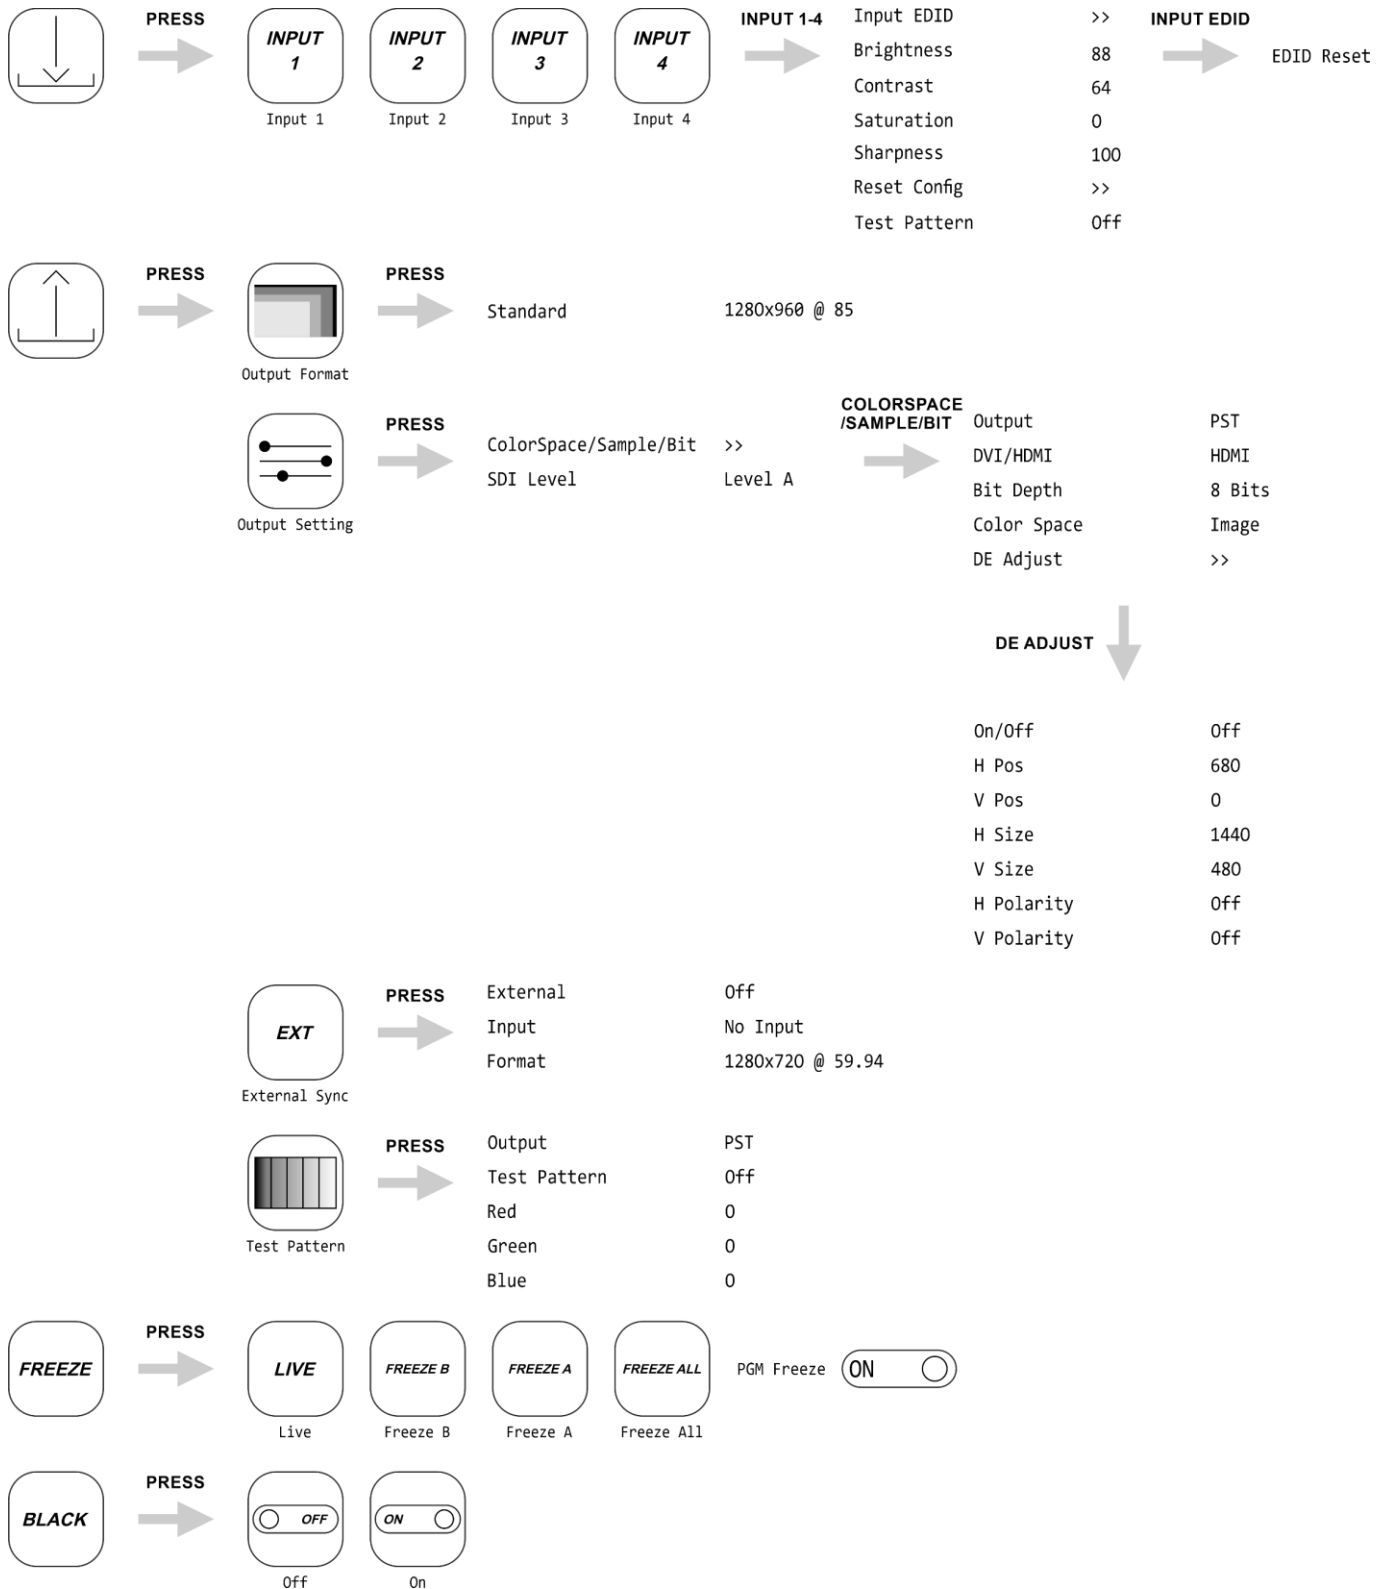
PRESS

INPUT 1
Input 1

INPUT 2
Input 2

INPUT 3
Input 3

INPUT 4
Input 4

INPUT 1-4

| | |
|---|---|
| Input EDID | >> |
| Brightness | 88 |
| Contrast | 64 |
| Saturation | 0 |
| Sharpness | 100 |
| Reset Config | >> |
| Test Pattern | Off |

INPUT EDID

EDID Reset

PRESS

Output Format

PRESS

Standard 1280x960 @ 85

Output Setting

PRESS

ColorSpace/Sample/Bit >>
SDI Level Level A

COLORSPACE /SAMPLE/BIT

| | |
|---|---|
| Output | PST |
| DVI/HDMI | HDMI |
| Bit Depth | 8 Bits |
| Color Space | Image |
| DE Adjust | >> |

DE ADJUST

| | |
|---|---|
| On/Off | Off |
| H Pos | 680 |
| V Pos | 0 |
| H Size | 1440 |
| V Size | 480 |
| H Polarity | Off |
| V Polarity | Off |

EXT
External Sync

PRESS

| | |
|---|---|
| External | Off |
| Input | No Input |
| Format | 1280x720 @ 59.94 |

Test Pattern

PRESS

| | |
|---|---|
| Output | PST |
| Test Pattern | Off |
| Red | 0 |
| Green | 0 |
| Blue | 0 |

FREEZE

PRESS

LIVE
Live

FREEZE B
Freeze B

FREEZE A
Freeze A

FREEZE ALL
Freeze All

PGM Freeze ON

BLACK

PRESS

OFF
Off

ON
On